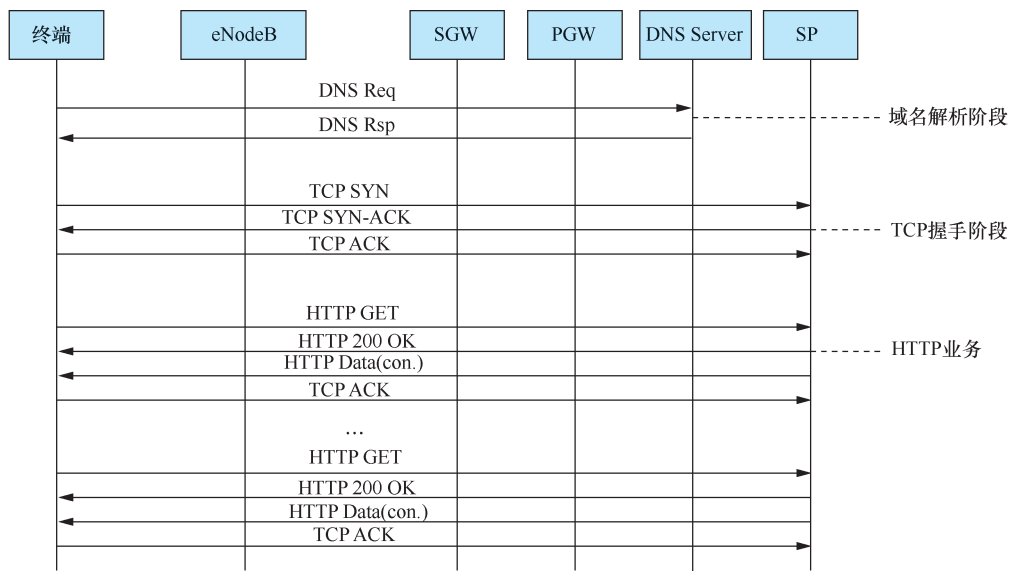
终端

eNodeB

SGW

PGW

DNS Server

SP

DNS Req

DNS Rsp

域名解析阶段

TCP SYN

TCP SYN-ACK

TCP握手阶段

TCP ACK

HTTP GET

HTTP 200 OK

HTTP业务

HTTP Data(con.)

TCP ACK

…

HTTP GET

HTTP 200 OK

HTTP Data(con.)

TCP ACK